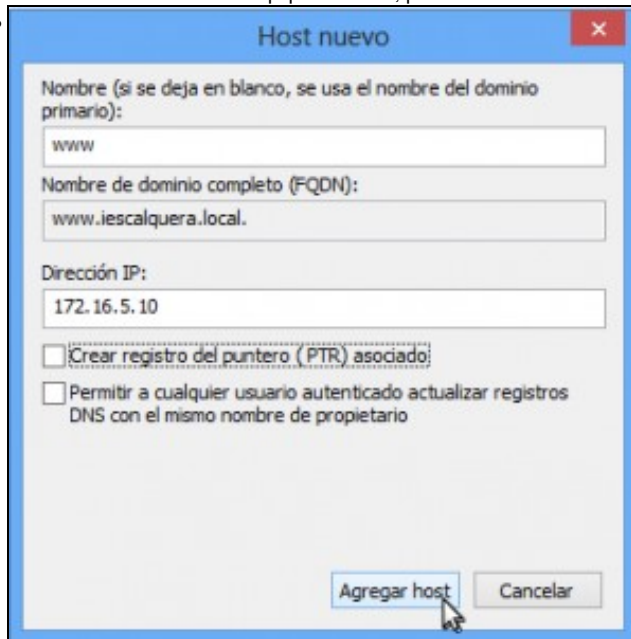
Host nuevo

×

Nombre (si se deja en blanco, se usa el nombre del dominio primario):

www

Nombre de dominio completo (FQDN):

www.iescalquera.local.

Dirección IP:

172.16.5.10

Crear registro del puntero (PTR) asociado

Permitir a cualquier usuario autenticado actualizar registros DNS con el mismo nombre de propietario

Agregar host

Cancelar